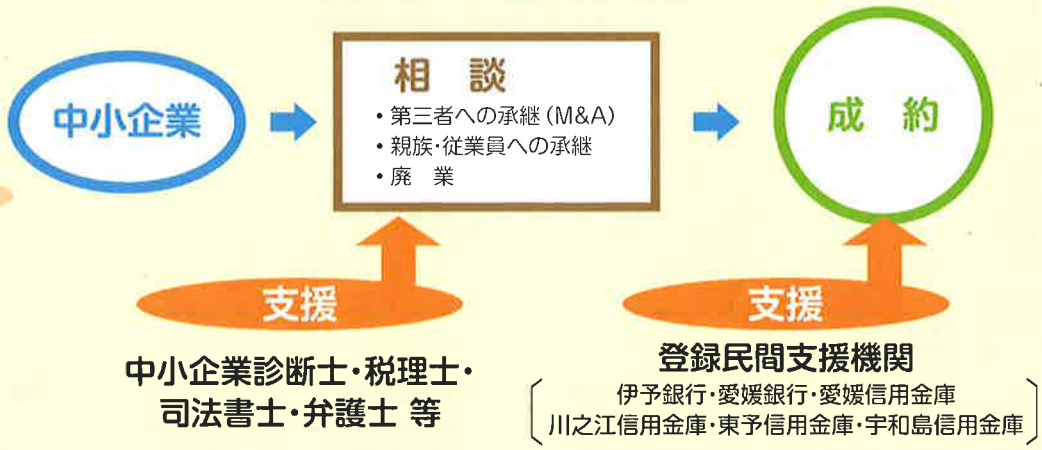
中小企業

相　談
・第三者への承継（M&A）
・親族・従業員への承継
・廃　業

成　約

支援

中小企業診断士・税理士・司法書士・弁護士 等

支援

登録民間支援機関
伊予銀行・愛媛銀行・愛媛信用金庫
川之江信用金庫・東予信用金庫・宇和島信用金庫